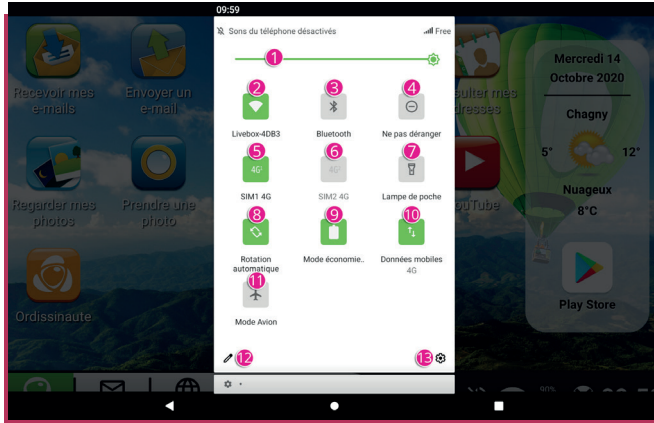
09:59

Sons du téléphone désactivés

Free

1

2
Livebox-4DB3

3
Bluetooth

4
Ne pas déranger

5
4G
SIM1 4G

6
4G
SIM2 4G

7
Lampe de poche

8
Rotation automatique

9
Mode économie..

10
Données mobiles
4G

11
Mode Avion

12

13

Recevoir mes e-mails

Envoyer un e-mail

Regarder mes photos

Prendre une photo

Ordissinaute

sulter mes dresses

YouTube

Mercredi 14
Octobre 2020

Chagny

5°

12°

Nuageux
8°C

Play Store